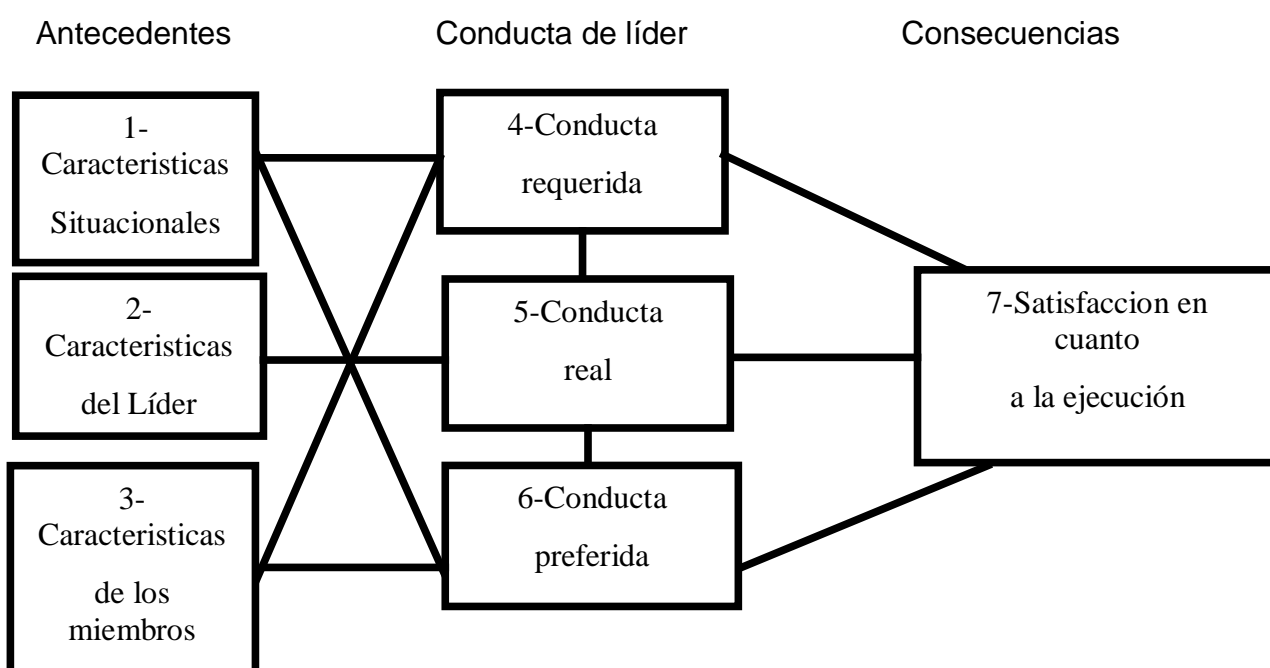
Antecedentes

Conducta de líder

Consecuencias

1- Caracteristicas Situacionales

2- Caracteristicas del Líder

3- Caracteristicas de los miembros

4-Conducta requerida

5-Conducta real

6-Conducta preferida

7-Satisfaccion en cuanto a la ejecución